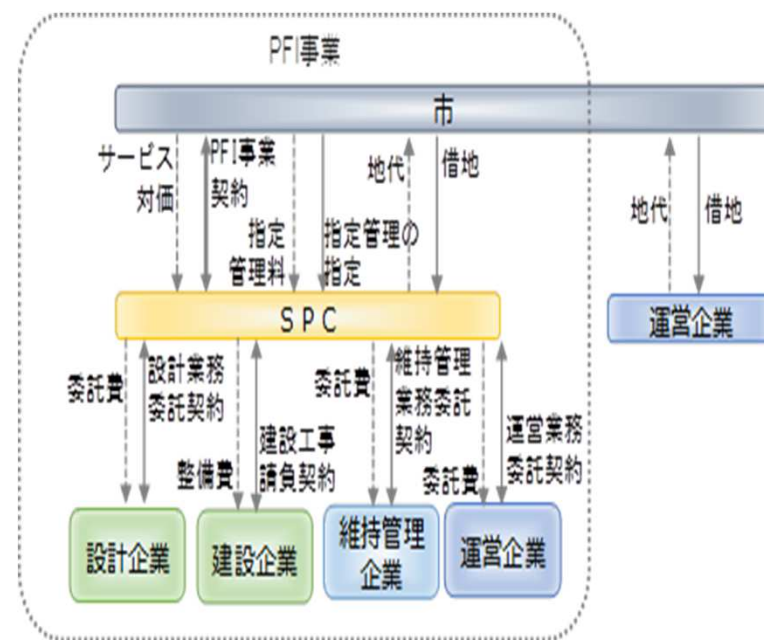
PFI事業

市

サービス対価

PFI事業契約

指定管理料

指定管理の指定

地代

借地

地代

借地

SPC

運営企業

委託費

設計業務委託契約

整備費

建設工事請負契約

委託費

維持管理業務委託契約

委託費

運営業務委託契約

設計企業

建設企業

維持管理企業

運営企業